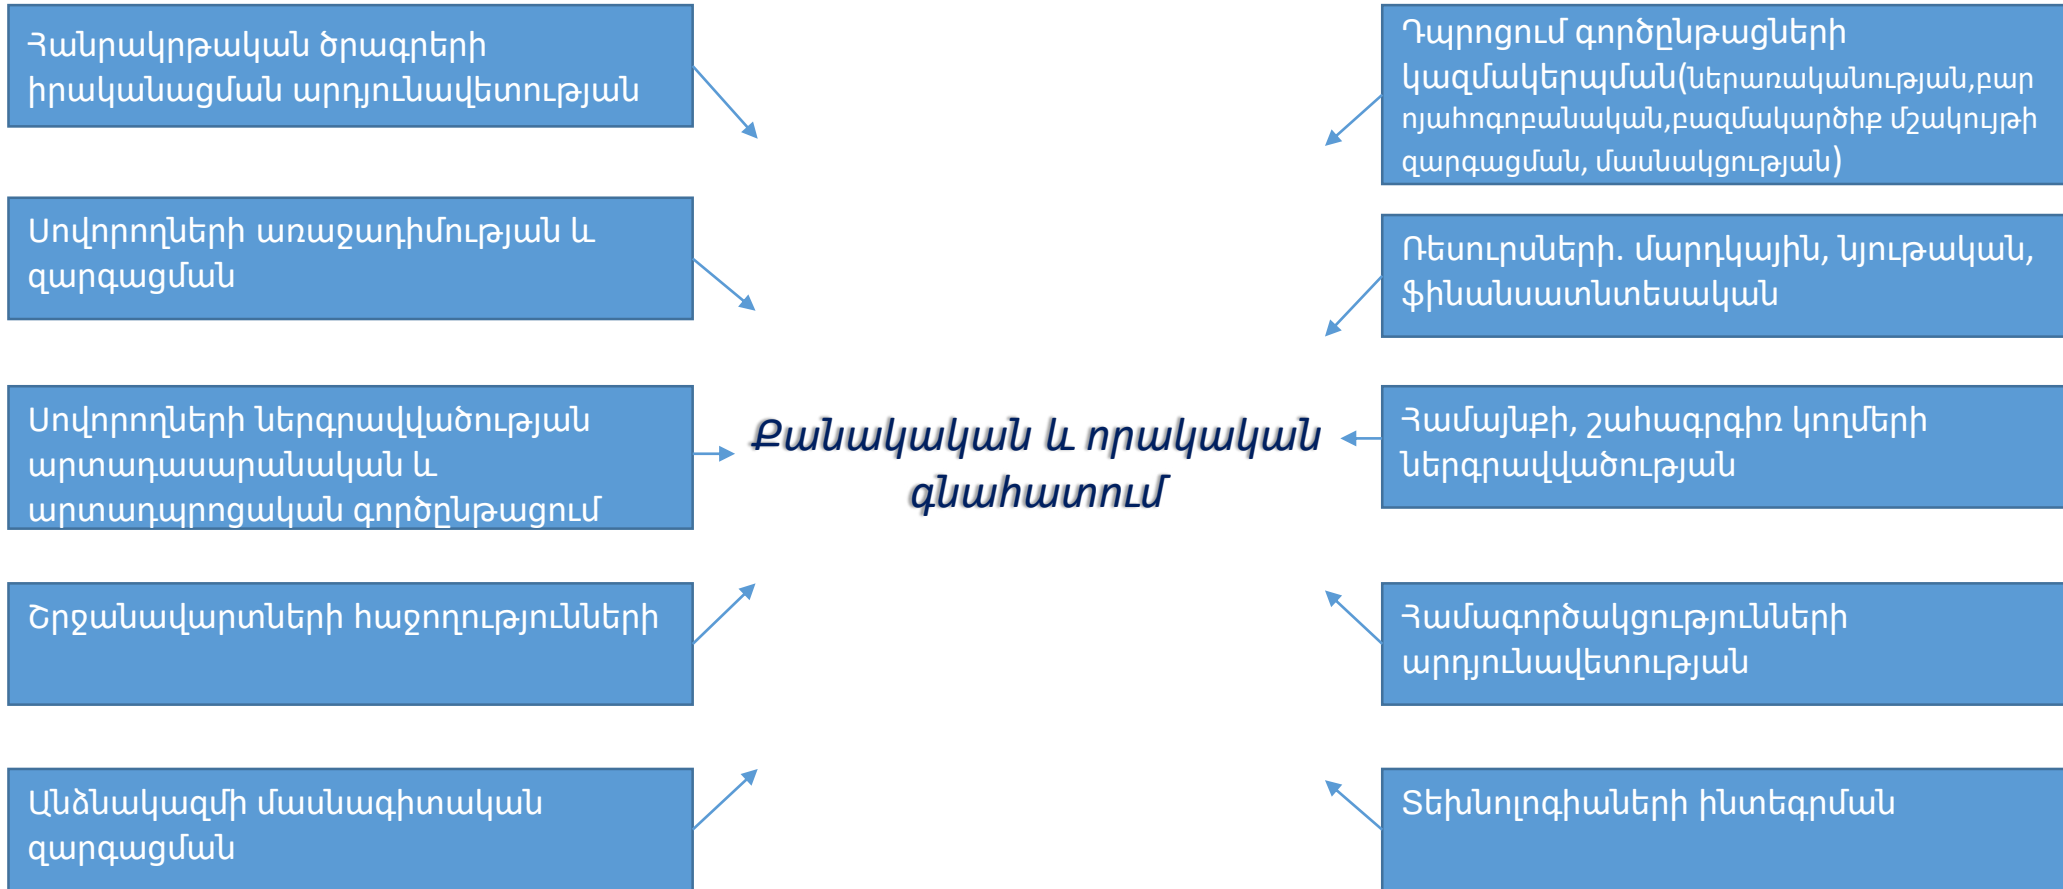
Հանրակրթական ծրագրերի իրականացման արդյունավետության

Սովորողների առաջադիմության և զարգացման

Սովորողների ներգրավվածության արտադասարանական և արտադպրոցական գործընթացում

Շրջանավարտների հաջողությունների

Անձնակազմի մասնագիտական զարգացման

Քանակական և որակական գնահատում

Դպրոցում գործընթացների կազմակերպման(ներառականության,բարոյահոգեբանական,բազմակարծիք մշակույթի զարգացման, մասնակցության)

Ռեսուրսների. մարդկային, նյութական, ֆինանսատնտեսական

Համայնքի, շահագրգիռ կողմերի ներգրավվածության

Համագործակցությունների արդյունավետության

Տեխնոլոգիաների ինտեգրման